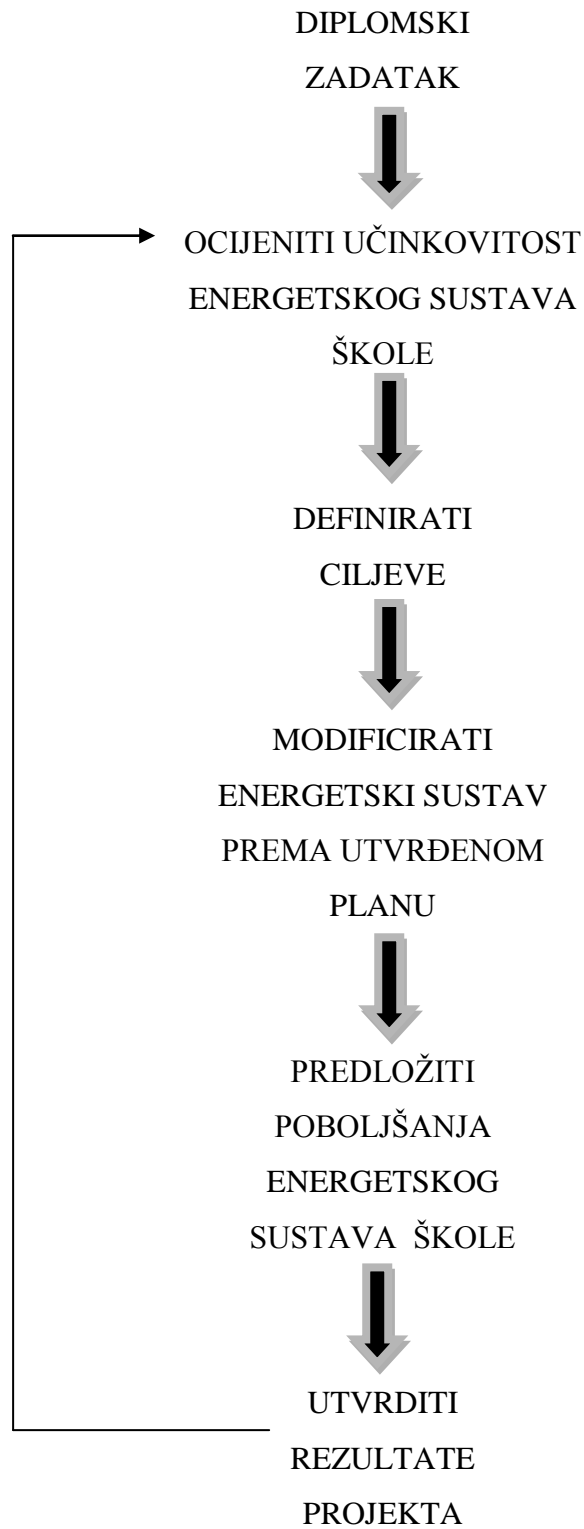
DIPLOMSKI
ZADATAK

OCIJENITI UČINKOVITOST
ENERGETSKOG SUSTAVA
ŠKOLE

DEFINIRATI
CILJEVE

MODIFICIRATI
ENERGETSKI SUSTAV
PREMA UTVRĐENOM
PLANU

PREDLOŽITI
POBOLJŠANJA
ENERGETSKOG
SUSTAVA ŠKOLE

UTVRDITI
REZULTATE
PROJEKTA